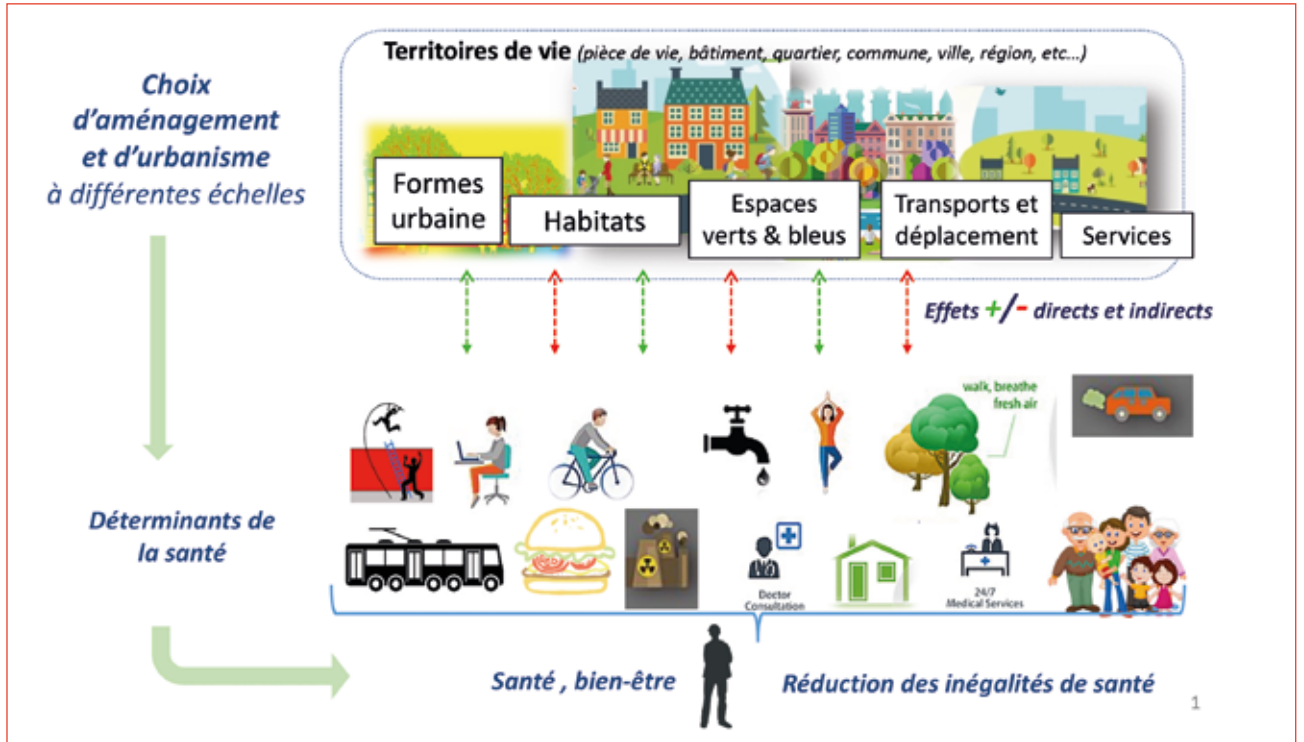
Choix d'aménagement et d'urbanisme à différentes échelles

Territoires de vie (pièce de vie, bâtiment, quartier, commune, ville, région, etc...)

Formes urbaine

Habitats

Espaces verts & bleus

Transports et déplacement

Services

Effets +/- directs et indirects

walk, breathe fresh air

Déterminants de la santé

Doctor Consultation

24/7 Medical Services

Santé , bien-être

Réduction des inégalités de santé

1